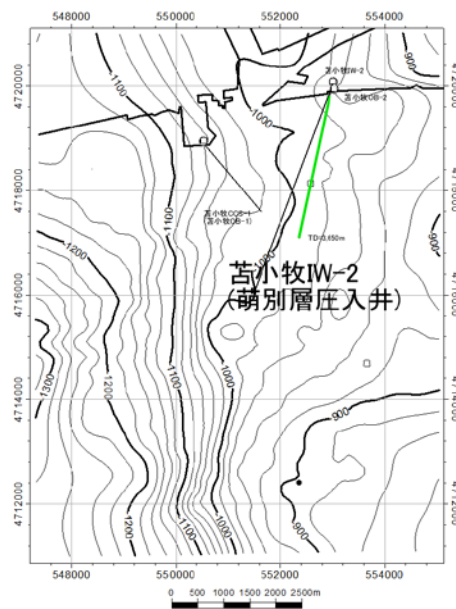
548000
550000
552000
554000

4720000
4718000
4716000
4714000
4712000

4720000
4718000
4716000
4714000
4712000

苫小牧IW-2
苫小牧OB-2
苫小牧CCS-1
(苫小牧OB-1)
TD:3,650m

苫小牧IW-2
(萌別層圧入井)

1100
1000
1200
1300
900
1000
1100
1200
1100
1000
900
900
900
1200
1100
1000

548000
550000
552000
554000

0 500 1000 1500 2000 2500m